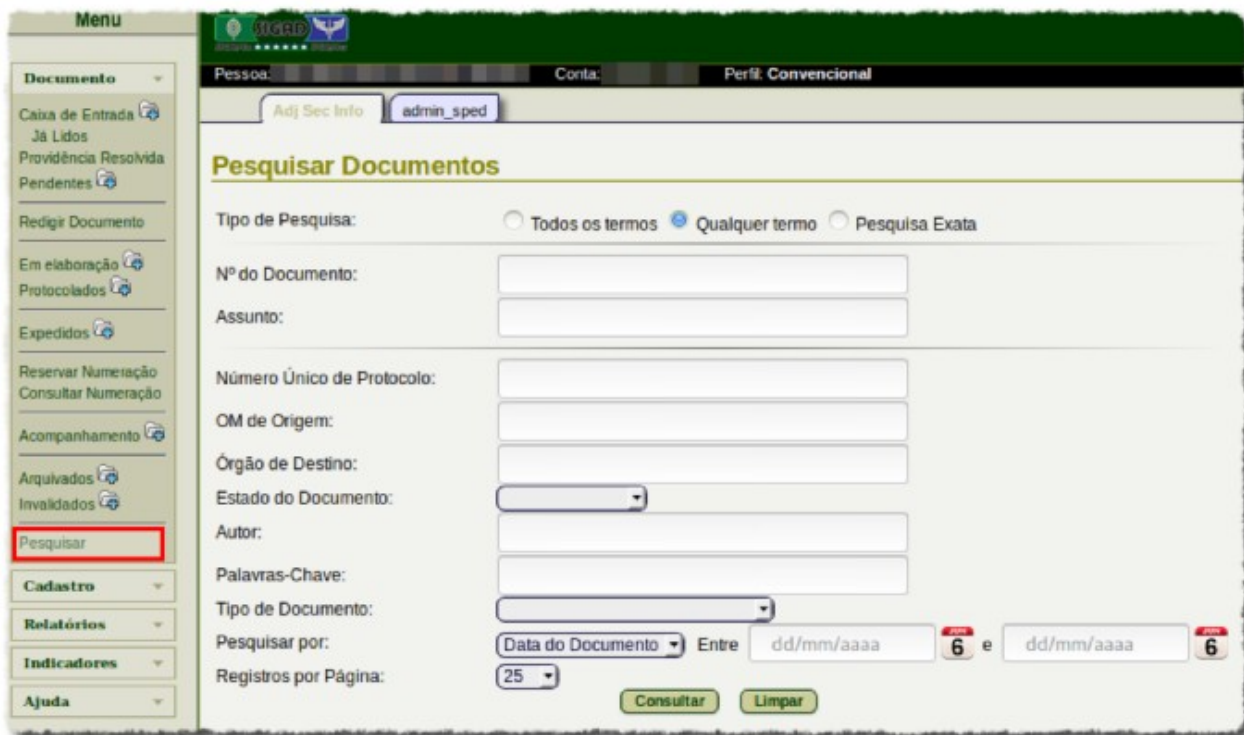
Menu

Documento

Caixa de Entrada
Já Lidos
Providência Resolvida
Pendentes

Redigir Documento

Em elaboração
Protocolados

Expedidos

Reservar Numeração
Consultar Numeração

Acompanhamento

Arquivados
Invalidados

Pesquisar

Cadastro

Relatórios

Indicadores

Ajuda

SIGAD

Pessoa: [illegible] Conta: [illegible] Perfil: Convencional

Adj Sec Info admin_sped

Pesquisar Documentos

Tipo de Pesquisa: Todos os termos Qualquer termo Pesquisa Exata

Nº do Documento:

Assunto:

Número Único de Protocolo:

OM de Origem:

Órgão de Destino:

Estado do Documento:

Autor:

Palavras-Chave:

Tipo de Documento:

Pesquisar por: Data do Documento Entre dd/mm/aaaa 6 e dd/mm/aaaa 6

Registros por Página: 25

Consultar Limpar